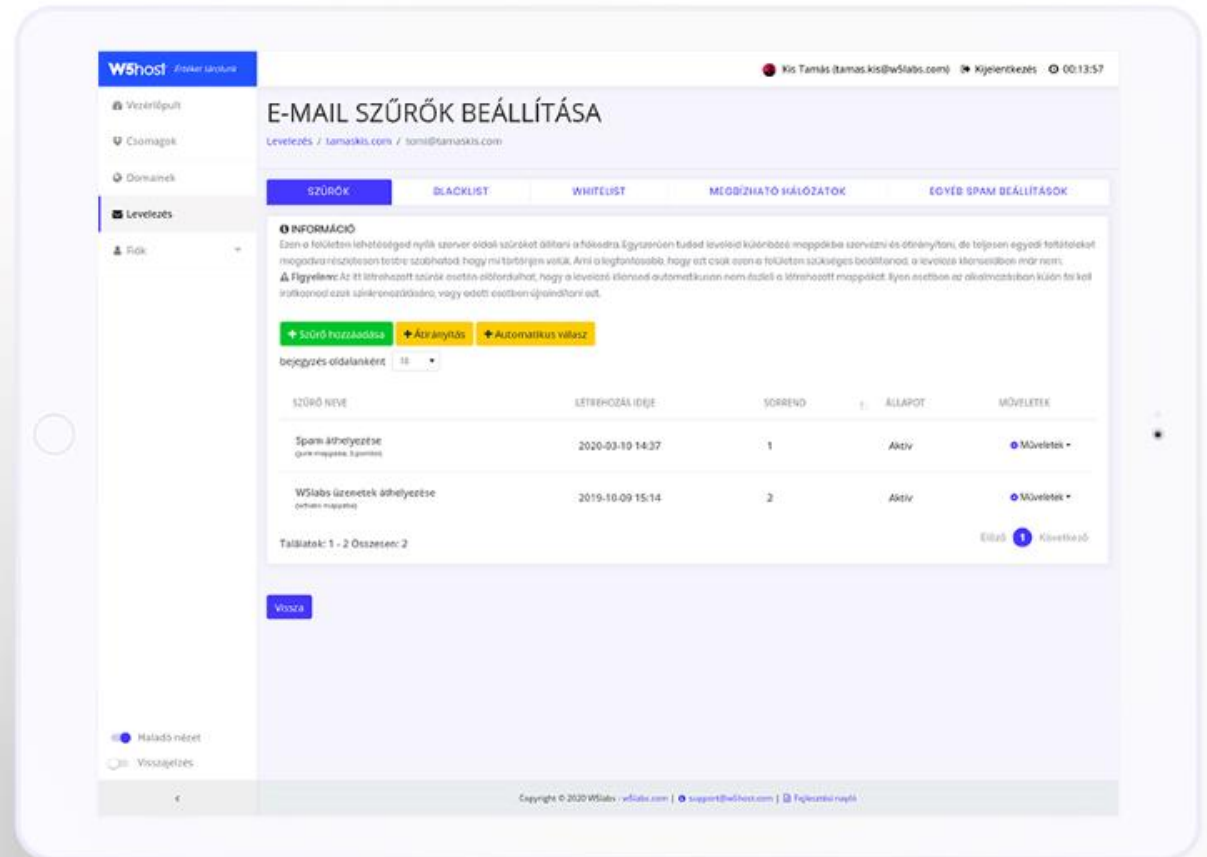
W5host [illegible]

Vezérlőpult
Csomagok
Domainek
Levelezés
Fiók

Kis Tamás (tamas.kis@w5labs.com) Kijelentkezés 00:13:57

E-MAIL SZŰRŐK BEÁLLÍTÁSA

Levelezés / tamaskis.com / tomi@tamaskis.com

SZŰRŐK | BLACKLIST | WHITELIST | MEGBÍZHATÓ HÁLÓZATOK | EGYÉB SPAM BEÁLLÍTÁSOK

INFORMÁCIÓ
Ezen a felületen lehetőséged nyílik szerver oldali szűrőket állítani a fiókodra. Egyszerűen tudod leveleid különböző mappákba szervezni és átirányítani, de teljesen egyedi feltételeket megadva részletesen testre szabhatod, hogy mi történjen velük. Ami a legfontosabb, hogy ezt csak ezen a felületen szükséges beállítanod, a levelező kliensekben már nem.
Figyelem: Az itt létrehozott szűrők esetén előfordulhat, hogy a levelező kliensed automatikusan nem észleli a létrehozott mappákat. Ilyen esetben az alkalmazásban külön fel kell iratkoznod ezek szinkronizálására, vagy adott esetben újraindítani azt.

+ Szűrő hozzáadása | + Átirányítás | + Automatikus válasz

bejegyzés oldalanként 10

| SZŰRŐ NEVE | LÉTREHOZÁS IDEJE | SORREND | ÁLLAPOT | MŰVELETEK |
|---|---|---|---|---|
| Spam áthelyezése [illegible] | 2020-03-10 14:37 | 1 | Aktív | Műveletek |
| W5labs üzenetek áthelyezése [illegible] | 2019-10-09 15:14 | 2 | Aktív | Műveletek |

Találatok: 1 - 2 Összesen: 2

Előző 1 Következő

Vissza

Haladó nézet
Visszajelzés

Copyright © 2020 W5labs - w5labs.com | support@w5host.com | Fejlesztési napló